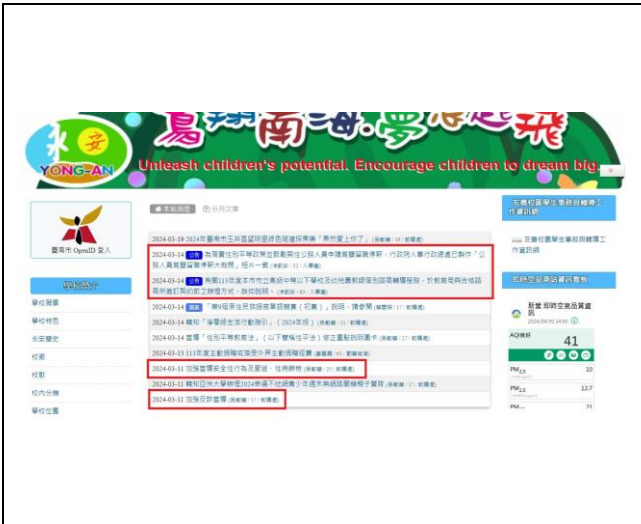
永安
YONG-AN
Unleash children's potential. Encourage children to dream big.

臺南市 OpenID 登入

學校簡介
學校歷史
學校特色
永安歷史
校歌
校徽
校內分佈
學校位置

本站消息 分月文章

2024-03-19 2024年臺南市王井盃籃球邀請賽報導「東于要上你了」
2024-03-14 公告 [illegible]
2024-03-14 公告 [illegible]
2024-03-14 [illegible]
2024-03-14 轉知「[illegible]」（2024年版）
2024-03-14 宣導「性別平等教育法」（以下簡稱性平法）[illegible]
2024-03-13 113年度主動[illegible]
2024-03-11 加強宣導安全性行為及愛滋、性病防治
2024-03-11 轉知臺南大學辦理2024年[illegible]
2024-03-11 加強反詐宣導

友善校園學生事務與輔導工作資訊網
友善校園學生事務與輔導工作資訊網

即時空氣品質資訊看板
新營 即時空氣品質資訊
AQI指標
41
PM2.5 10
PM2.5 12.7
PM10 21